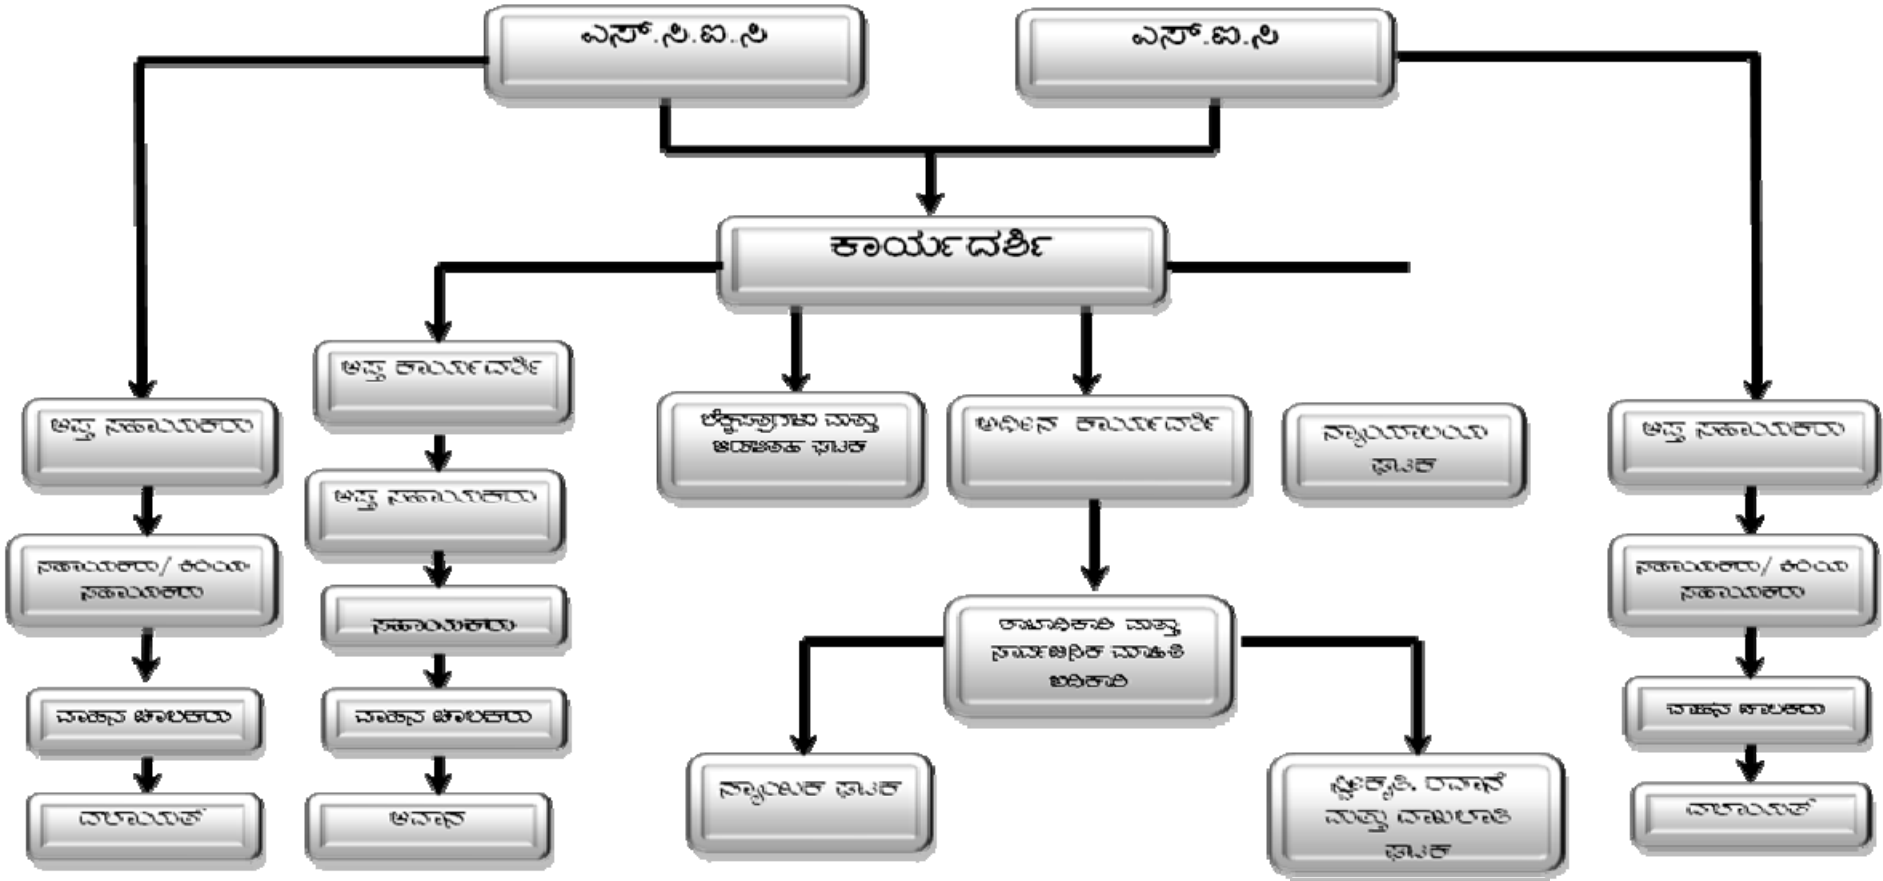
ಎಸ್.ಸಿ.ಐ.ಸಿ

ಎಸ್.ಐ.ಸಿ

ಕಾರ್ಯದರ್ಶಿ

ಆಪ್ತ ಸಹಾಯಕರು

ಸಹಾಯಕರು/ ಕಿರಿಯ ಸಹಾಯಕರು

ವಾಹನ ಚಾಲಕರು

ದಲಾಯತ್

ಆಪ್ತ ಕಾರ್ಯದರ್ಶಿ

ಆಪ್ತ ಸಹಾಯಕರು

ಸಹಾಯಕರು

ವಾಹನ ಚಾಲಕರು

ಅಟೆಂಡರ್

ಲೆಕ್ಕಪತ್ರಗಳು ಮತ್ತು ಆಡಳಿತ ಘಟಕ

ಅಧೀನ ಕಾರ್ಯದರ್ಶಿ

ನ್ಯಾಯಾಲಯ ಘಟಕ

ಆಪ್ತ ಸಹಾಯಕರು

ಸಹಾಯಕರು/ ಕಿರಿಯ ಸಹಾಯಕರು

ವಾಹನ ಚಾಲಕರು

ದಲಾಯತ್

ರಾಜ್ಯಾಧಿಕಾರಿ ಮತ್ತು ಸಾರ್ವಜನಿಕ ಮಾಹಿತಿ ಅಧಿಕಾರಿ

ನ್ಯಾಯಿಕ ಘಟಕ

ಫೈಲ್ಸ್ ಸ್ವೀಕೃತಿ, ರವಾನೆ ಮತ್ತು ದಾಖಲಾತಿ ಘಟಕ